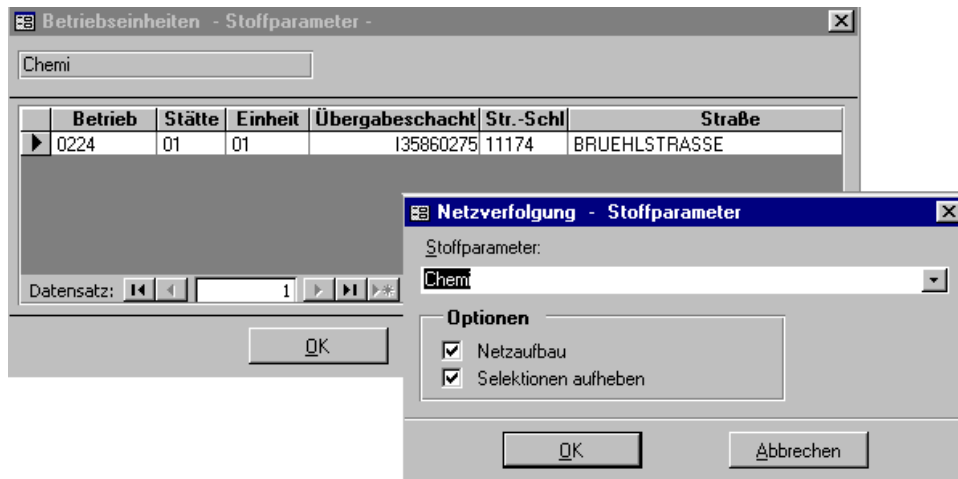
Betriebseinheiten - Stoffparameter -

Chemi

| Betrieb | Stätte | Einheit | Übergabeschacht | Str.-Schl | Straße |
|---|---|---|---|---|---|
| 0224 | 01 | 01 | I35860275 | 11174 | BRUEHLSTRASSE |

Datensatz: 1

OK

Netzverfolgung - Stoffparameter

Stoffparameter:

Chemi

Optionen

Netzaufbau

Selektionen aufheben

OK

Abbrechen